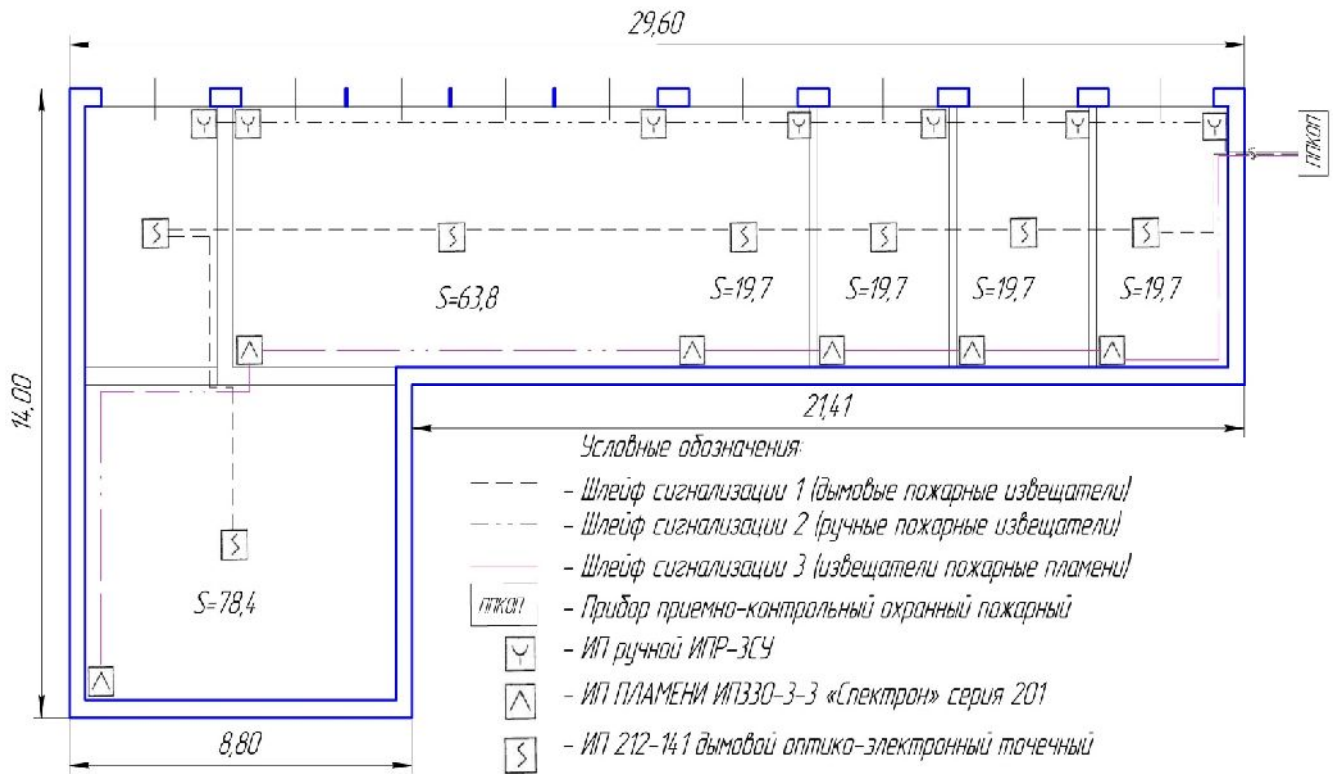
29,60

ППКОП

S=63,8

S=19,7

S=19,7

S=19,7

S=19,7

14,00

21,41

S=78,4

8,80

Условные обозначения:

– Шлейф сигнализации 1 (дымовые пожарные извещатели)

– Шлейф сигнализации 2 (ручные пожарные извещатели)

– Шлейф сигнализации 3 (извещатели пожарные пламени)

ППКОП – Прибор приемно-контрольный охранный пожарный

– ИП ручной ИПР-3СУ

– ИП ПЛАМЕНИ ИП330-3-3 «Спектрон» серия 201

– ИП 212-141 дымовой оптико-электронный точечный